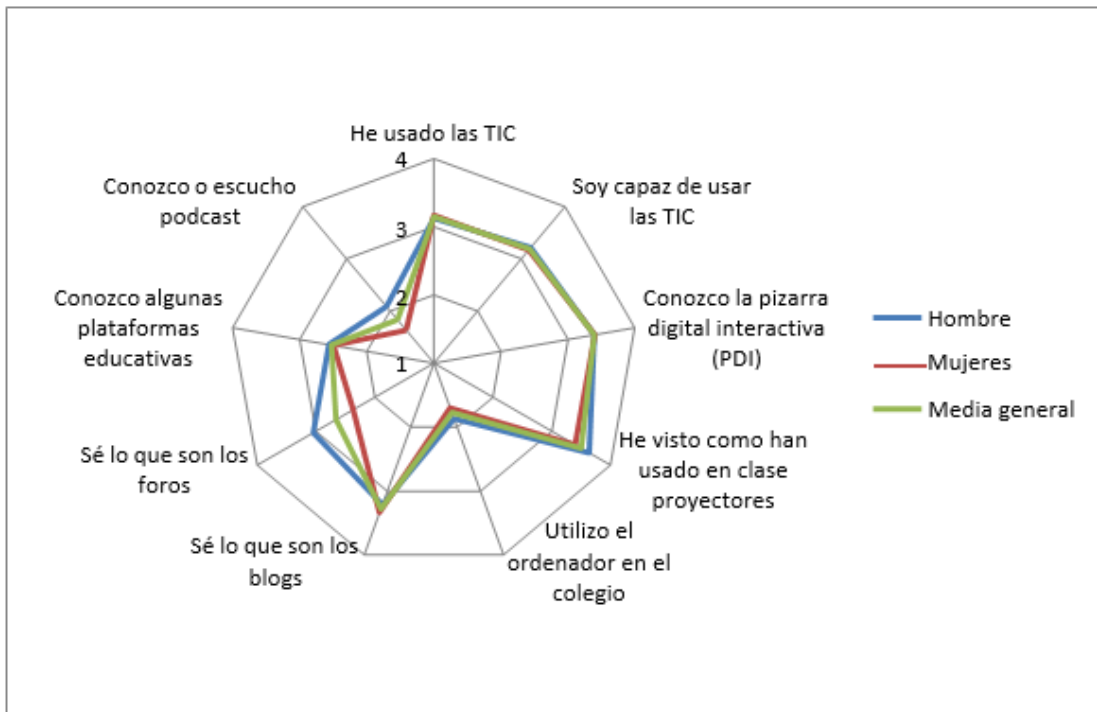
He usado las TIC

4

3

2

1

Soy capaz de usar las TIC

Conozco la pizarra digital interactiva (PDI)

He visto como han usado en clase proyectores

Utilizo el ordenador en el colegio

Sé lo que son los blogs

Sé lo que son los foros

Conozco algunas plataformas educativas

Conozco o escucho podcast

Hombre

Mujeres

Media general